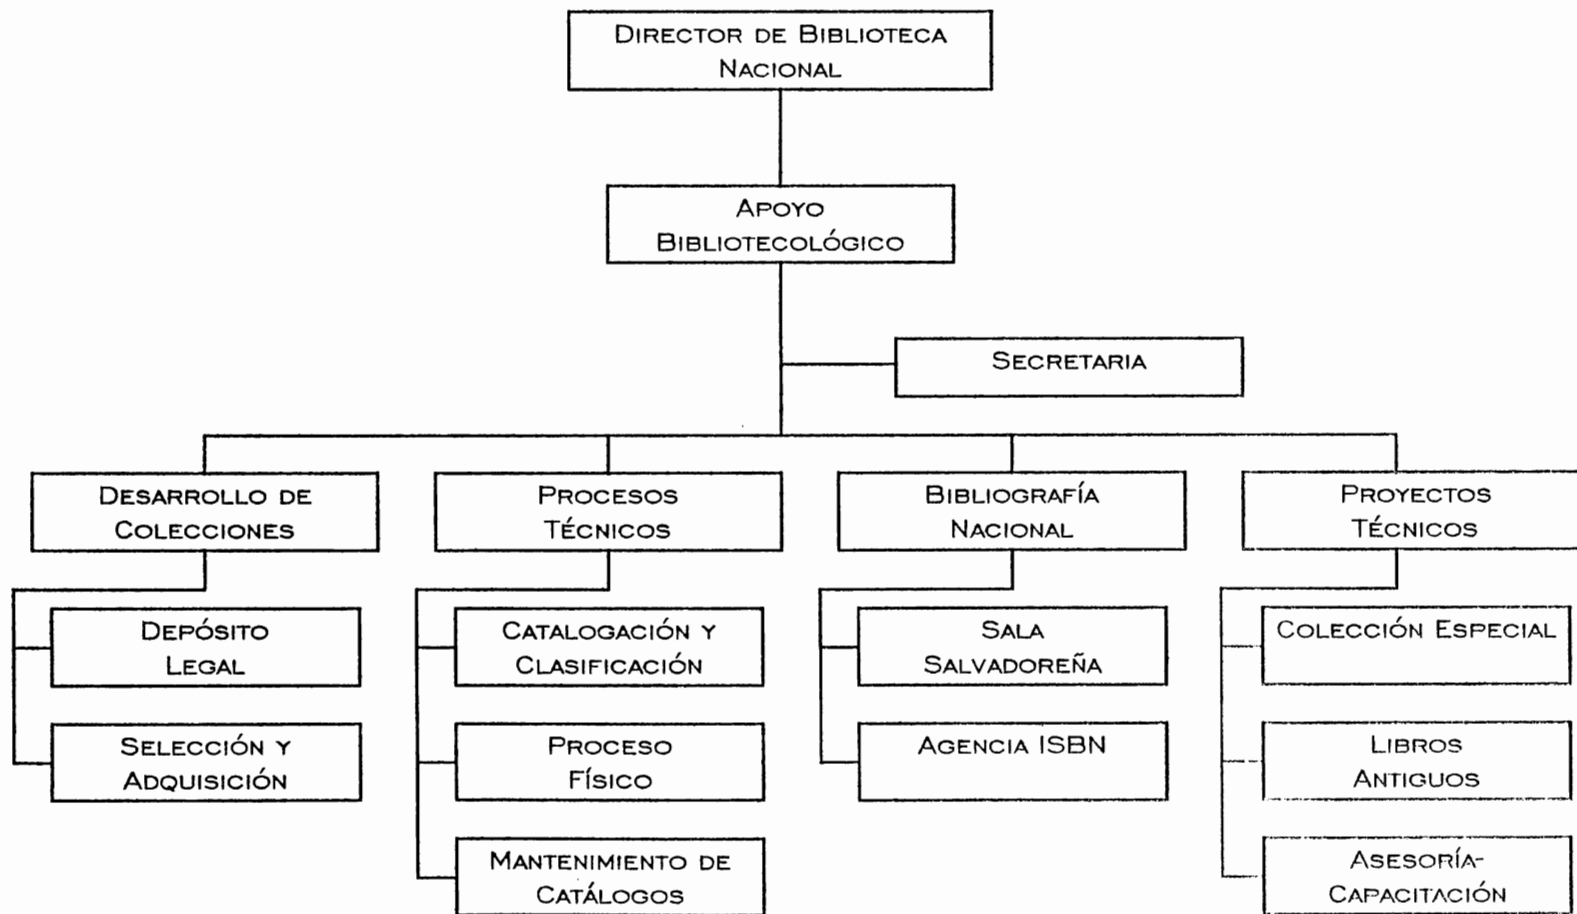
Director de Biblioteca Nacional

Apoyo Bibliotecológico

Secretaria

Desarrollo de Colecciones

Depósito Legal

Selección y Adquisición

Procesos Técnicos

Catalogación y Clasificación

Proceso Físico

Mantenimiento de Catálogos

Bibliografía Nacional

Sala Salvadoreña

Agencia ISBN

Proyectos Técnicos

Colección Especial

Libros Antiguos

Asesoría-Capacitación